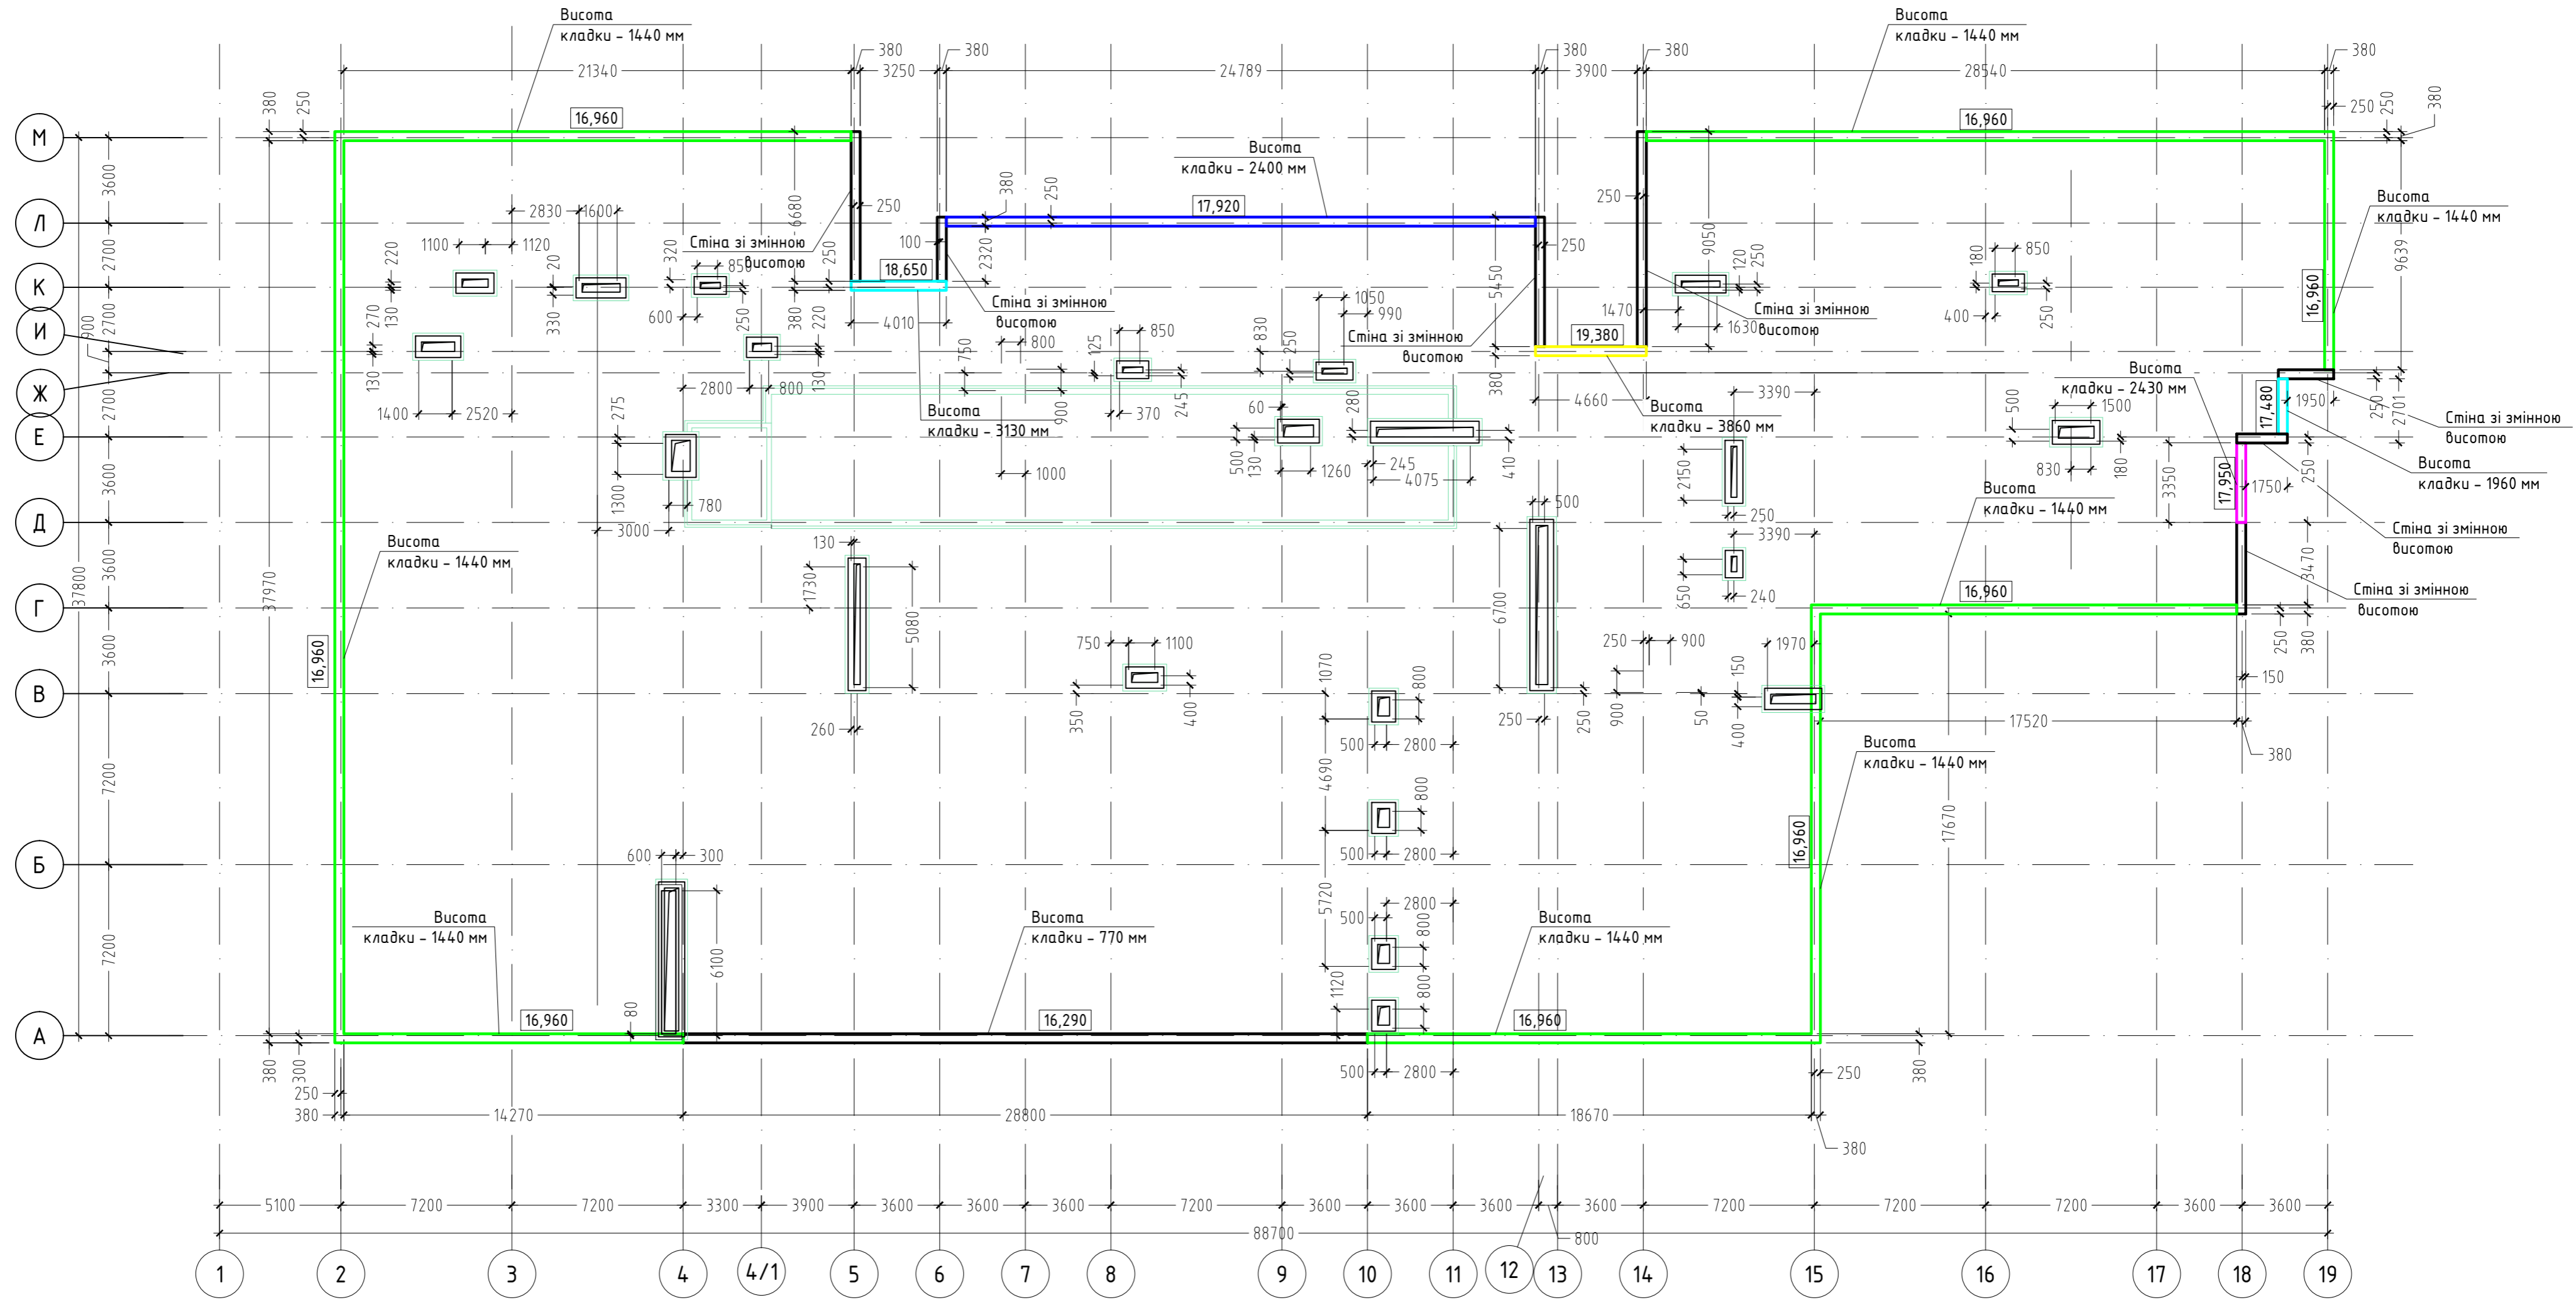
Висота кладки – 1440 мм

Висота кладки – 1440 мм

380 380 380 380 380

21340 3250 24789 3900 28540

380 250 250 250 380

16,960 16,960

Висота кладки – 2400 мм

17,920

М Л К И Ж Е Д Г В Б А

3600 2700 2700 900 2700 3600 3600 3600 7200 7200 37800 37970

2830 1600 6680 250 380 250 250

1100 1120 220 20 320 850 250

Стіна зі змінною висотою

18,650

100 2320

Стіна зі змінною висотою

250 5450 250

9050 120 250

180 850

Висота кладки – 1440 мм

9639 16,960

270 130 330 600 250 380 220 4010

750 800 125 850 830 250 1050 990

Стіна зі змінною висотою

19,380

1470 1630

Стіна зі змінною висотою

400 250

130 1400 2520 2800 800 130

Висота кладки – 3130 мм

900 370 245 60 280 380 4660

Висота кладки – 3860 мм

3390

Висота кладки – 2430 мм

500 1500

17,480 1950 250 2701

Стіна зі змінною висотою

Висота кладки – 1960 мм

275 1300 780 3000 1000

500 130 1260 245 4075 410

2150 250 830 180 3350 17,950 1750 250

Стіна зі змінною висотою

Висота кладки – 1440 мм

500 3390

Висота кладки – 1440 мм

130 1730 5080 6700 650 240

16,960

3470

Стіна зі змінною висотою

16,960

750 1100 250 900 1970

250 380

150

260 350 400 1070 800 250 250 900 50 150 400

500 2800

17520 380

Висота кладки – 1440 мм

4690 800 17670

500 2800 16,960

600 300

6100 5720 2800 800 500

Висота кладки – 1440 мм

Висота кладки – 770 мм

Висота кладки – 1440 мм

1120 800

16,960 80 16,290 16,960

380 300 250 380 500 2800 250 380

14270 28800 18670

380

5100 7200 7200 3300 3900 3600 3600 3600 7200 3600 3600 3600 3600 7200 7200 7200 3600 3600

800

88700

1 2 3 4 4/1 5 6 7 8 9 10 11 12 13 14 15 16 17 18 19